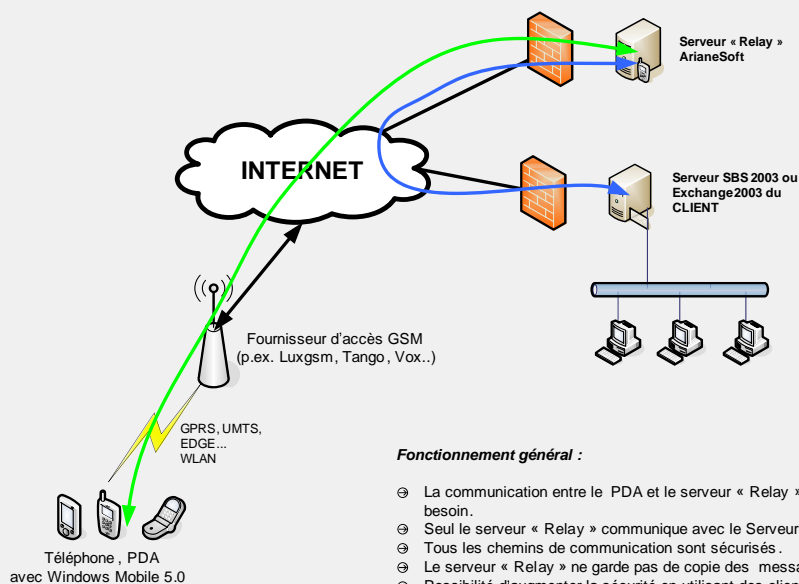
Serveur « Relay » ArianeSoft

INTERNET

Serveur SBS 2003 ou Exchange2003 du CLIENT

Fournisseur d'accès GSM (p.ex. Luxgsm, Tango, Vox..)

GPRS, UMTS, EDGE... WLAN

Fonctionnement général :

La communication entre le PDA et le serveur « Relay » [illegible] besoin.

Seul le serveur « Relay » communique avec le Serveur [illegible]

Tous les chemins de communication sont sécurisés.

Le serveur « Relay » ne garde pas de copie des messa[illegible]

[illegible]

Téléphone , PDA avec Windows Mobile 5.0